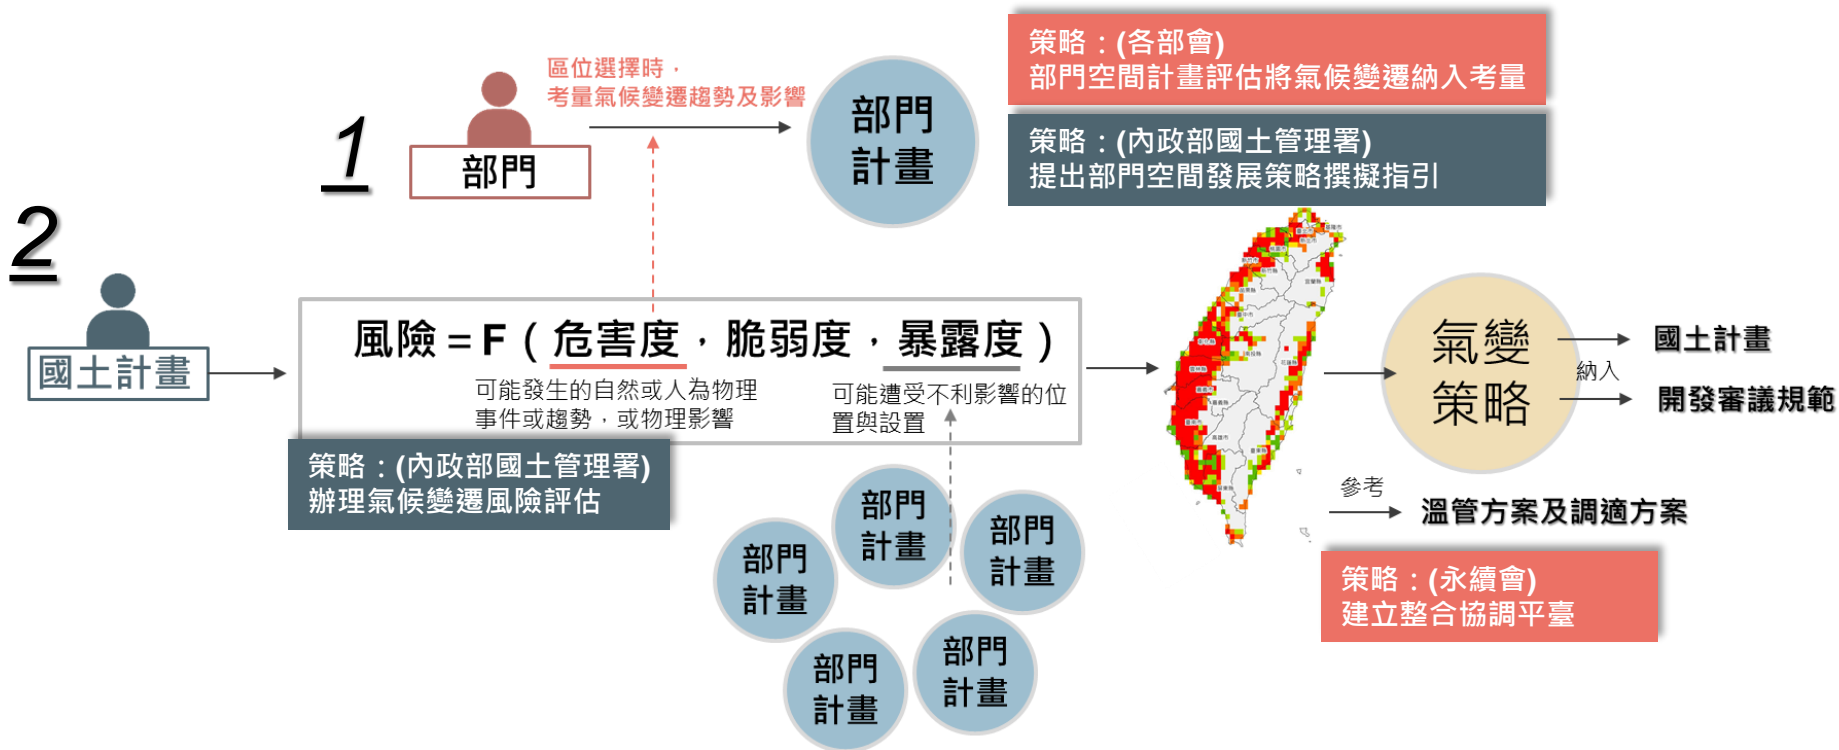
策略：(各部會)
部門空間計畫評估將氣候變遷納入考量

策略：(內政部國土管理署)
提出部門空間發展策略撰擬指引

區位選擇時，
考量氣候變遷趨勢及影響

1

部門

部門
計畫

2

國土計畫

風險＝F（危害度，脆弱度，暴露度）

可能發生的自然或人為物理事件或趨勢，或物理影響

可能遭受不利影響的位置與設置

策略：(內政部國土管理署)
辦理氣候變遷風險評估

部門
計畫

部門
計畫

部門
計畫

部門
計畫

部門
計畫

氣變
策略

納入

國土計畫

開發審議規範

參考

溫管方案及調適方案

策略：(永續會)
建立整合協調平臺